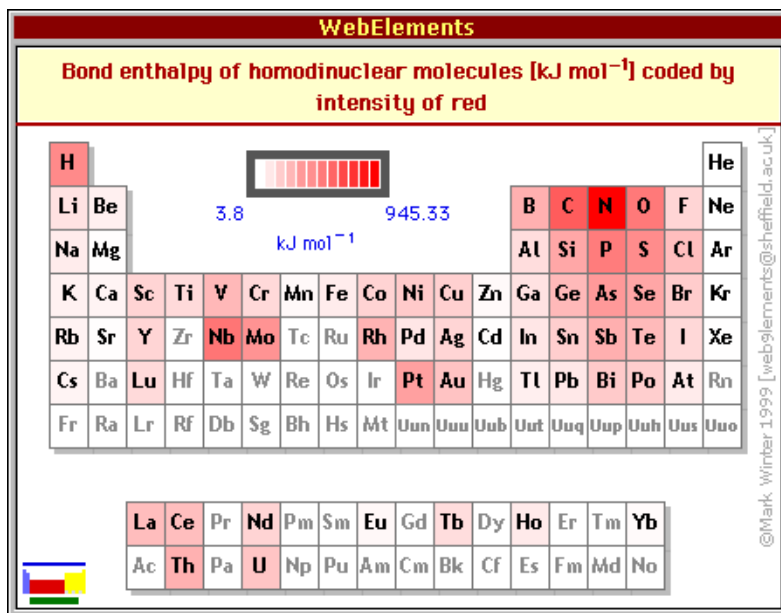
WebElements

Bond enthalpy of homodinuclear molecules [kJ mol$^{-1}$] coded by intensity of red

3.8 945.33

kJ mol$^{-1}$

H He
Li Be B C N O F Ne
Na Mg Al Si P S Cl Ar
K Ca Sc Ti V Cr Mn Fe Co Ni Cu Zn Ga Ge As Se Br Kr
Rb Sr Y Zr Nb Mo Tc Ru Rh Pd Ag Cd In Sn Sb Te I Xe
Cs Ba Lu Hf Ta W Re Os Ir Pt Au Hg Tl Pb Bi Po At Rn
Fr Ra Lr Rf Db Sg Bh Hs Mt Uun Uuu Uub Uut Uuq Uup Uuh Uus Uuo

La Ce Pr Nd Pm Sm Eu Gd Tb Dy Ho Er Tm Yb
Ac Th Pa U Np Pu Am Cm Bk Cf Es Fm Md No

©Mark Winter 1999 [webelements@sheffield.ac.uk]